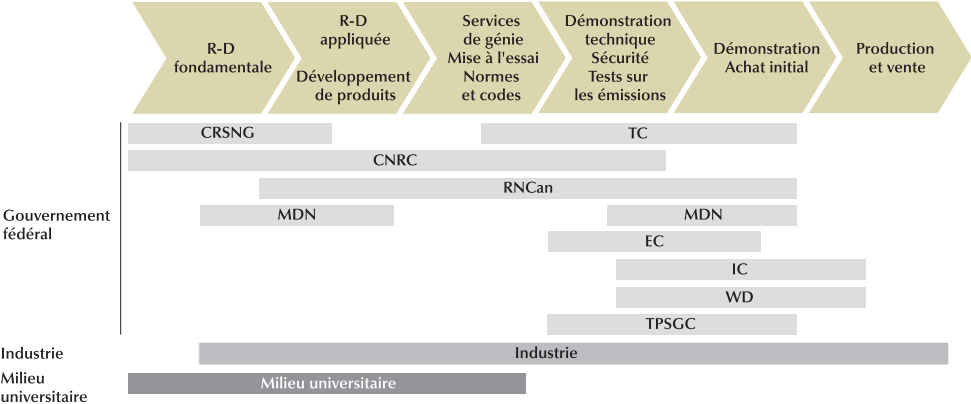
R-D fondamentale

R-D appliquée

Développement de produits

Services de génie
Mise à l'essai
Normes et codes

Démonstration technique
Sécurité
Tests sur les émissions

Démonstration
Achat initial

Production et vente

Gouvernement fédéral

CRSNG

TC

CNRC

RNCan

MDN

MDN

EC

IC

WD

TPSGC

Industrie

Industrie

Milieu universitaire

Milieu universitaire